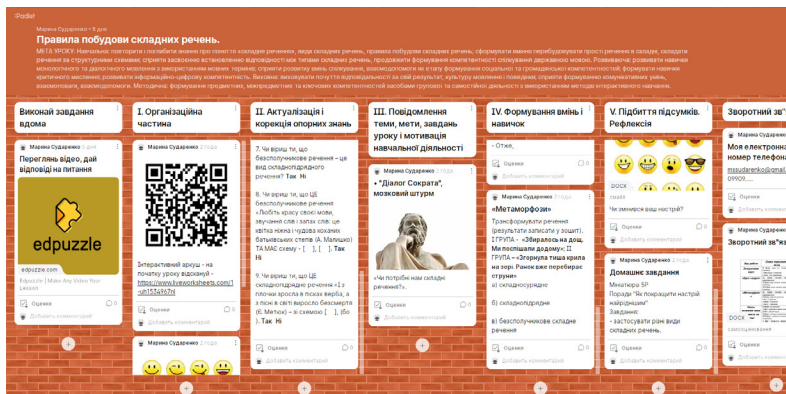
Padlet

Марина Сударенко • 5 днів

Правила побудови складних речень.

МЕТА УРОКУ: Навчальна: повторити і поглибити знання про поняття складне речення, види складних речень, правила побудови складних речень, сформувати вміння перебудовувати прості речення в складні, складати речення за структурними схемами; сприяти засвоєнню встановленню відповідності між типами складних речень, продовжити формування компетентності спілкування державною мовою. Розвиваюча: розвивати навички монологічного та діалогічного мовлення з використанням мовних термінів; сприяти розвитку вмінь спілкування, взаємодопомоги на етапу формування соціально та громадянської компетентності; формувати навички критичного мислення, розвивати інформаційно-цифрову компетентність. Виховна: виховувати почуття відповідальності за свій результат, культуру мовлення і поведінки; сприяти формуванню комунікативних умінь, взаємоповаги, взаємодопомоги. Методична: формування предметних, міжпредметних та ключових компетентностей засобами групової та самостійної діяльності з використанням методів інтерактивного навчання.

Виконай завдання вдома

Марина Сударенко 2 года

Перегляньте відео, дай відповіді на питання

edpuzzle

edpuzzle.com
Edpuzzle | Make Any Video Your Lesson

Оценки 0

Добавить комментарий

I. Організаційна частина

Марина Сударенко 2 года

Інтерактивний аркуш - на початку уроку відскануй - https://www.liveworksheets.com/1-sh1554967ni

Оценки 0

Добавить комментарий

II. Актуалізація і корекція опорних знань

7. Чи вірно ти, що безсполучникове речення – це вид складнопідрядного речення? Так Ні

8. Чи вірно ти, що ЦЕ безсполучникове речення «Любіть красу своєї мови, звучання слів і запах слів: це квітка ніжна і чудова кохання батьківських степів (А. Малишко) ТА МАЄ схему - [ ], [ ]. Так Ні

9. Чи вірно ти, що ЦЕ складнопідрядне речення «І з плочки зросла в пісках вербі, а пісні в сюїті виросло безсмертя (Є. Маланюк)» зі схемою [ ], (бо ). Так Ні

Оценки 0

Добавить комментарий

III. Повідомлення теми, мети, завдань уроку і мотивація навчальної діяльності

Марина Сударенко 2 года

• "Діалог Сократа", мозковий штурм

«Чи потрібні нам складні речення?».

Оценки 0

Добавить комментарий

IV. Формування вмінь і навичок

- Отже,

Оценки 0

Добавить комментарий

Марина Сударенко 2 года

«Метаморфози»

Трансформувати речення (результати записати у зошит). І ГРУПА – «Збиралось на дощ. Ми поспішали додому»; ІІ ГРУПА – «Згорнула тиша крила на зорі. Ранок вже перебирає струни»

а) складносурядне

б) складнопідрядне

в) безсполучникове складне речення

Оценки 0

Добавить комментарий

V. Підбиття підсумків. Рефлексія

Чи змінився ваш настрій?

Оценки 0

Добавить комментарий

Марина Сударенко 2 года

Домашнє завдання

Мініатюра 5Р
Поради "Як покращити настрій найрідніших"
Завдання:
- застосувати різні види складних речень.

Оценки 0

Добавить комментарий

Зворотній зв'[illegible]

Марина Сударенко

Моя електронна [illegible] номер телефону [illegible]

msudarenko@gmail.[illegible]
09900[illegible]

Оценки

Добавить комментарий

Марина Сударенко

Зворотній зв'яз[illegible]

самооцінювання